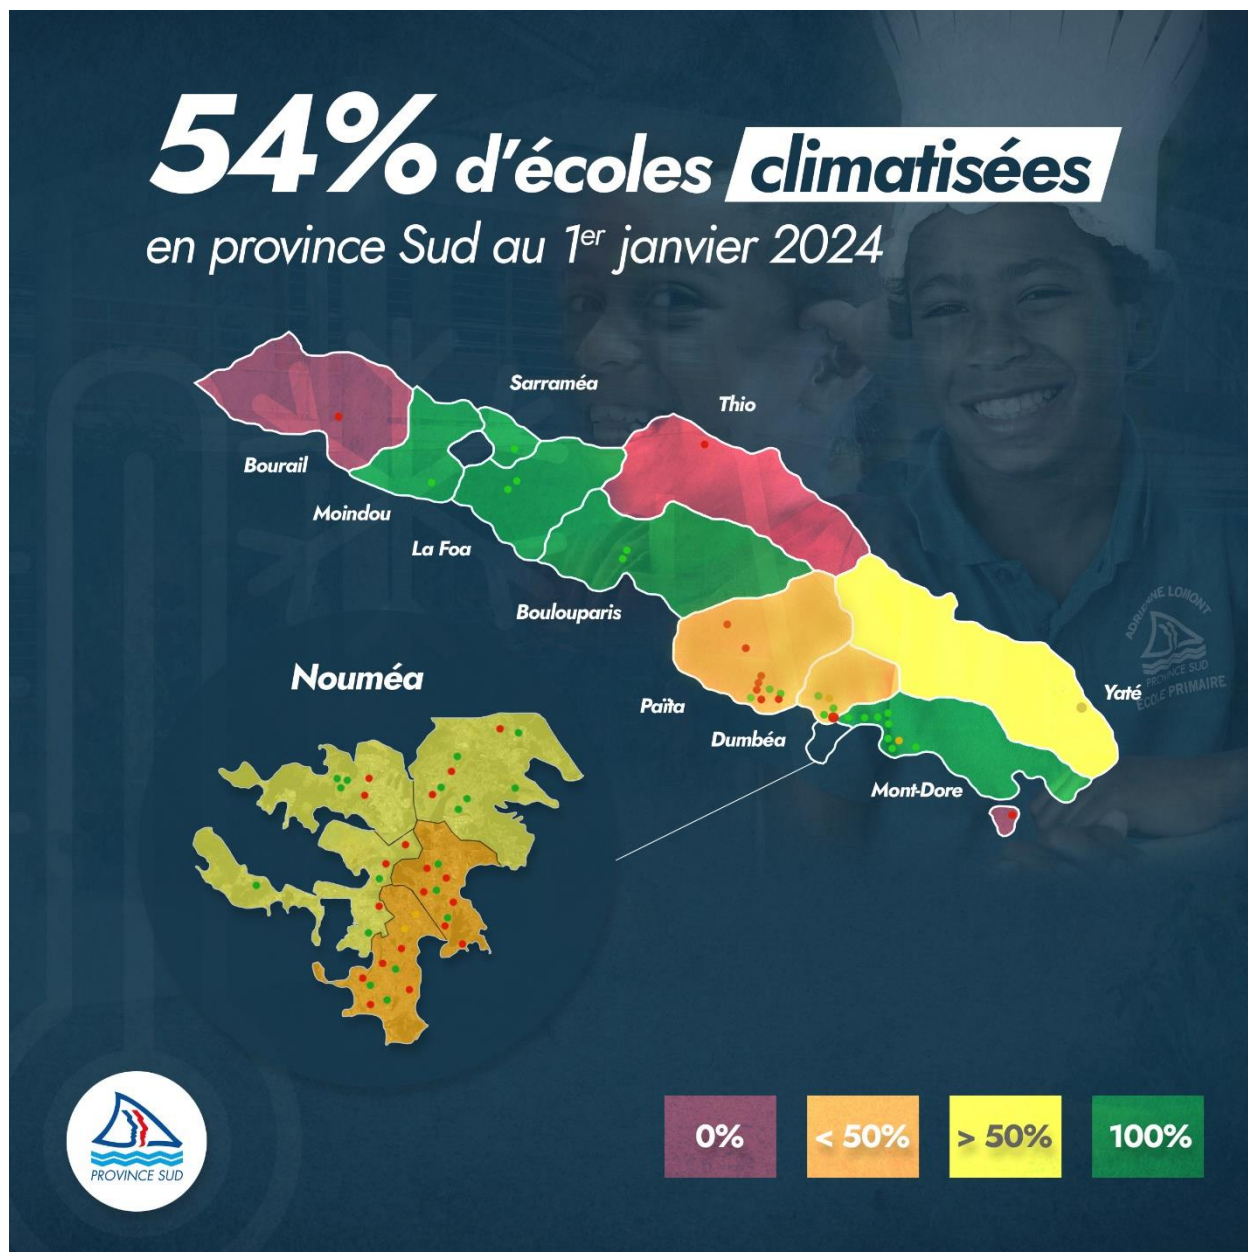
54% d'écoles climatisées
en province Sud au 1$^{er}$ janvier 2024

Sarraméa
Thio
Bourail
Moindou
La Foa
Boulouparis
Nouméa
Païta
Dumbéa
Yaté
Mont-Dore

ADRIENNE LOMONT
PROVINCE SUD
ÉCOLE PRIMAIRE

PROVINCE SUD

0%
< 50%
> 50%
100%